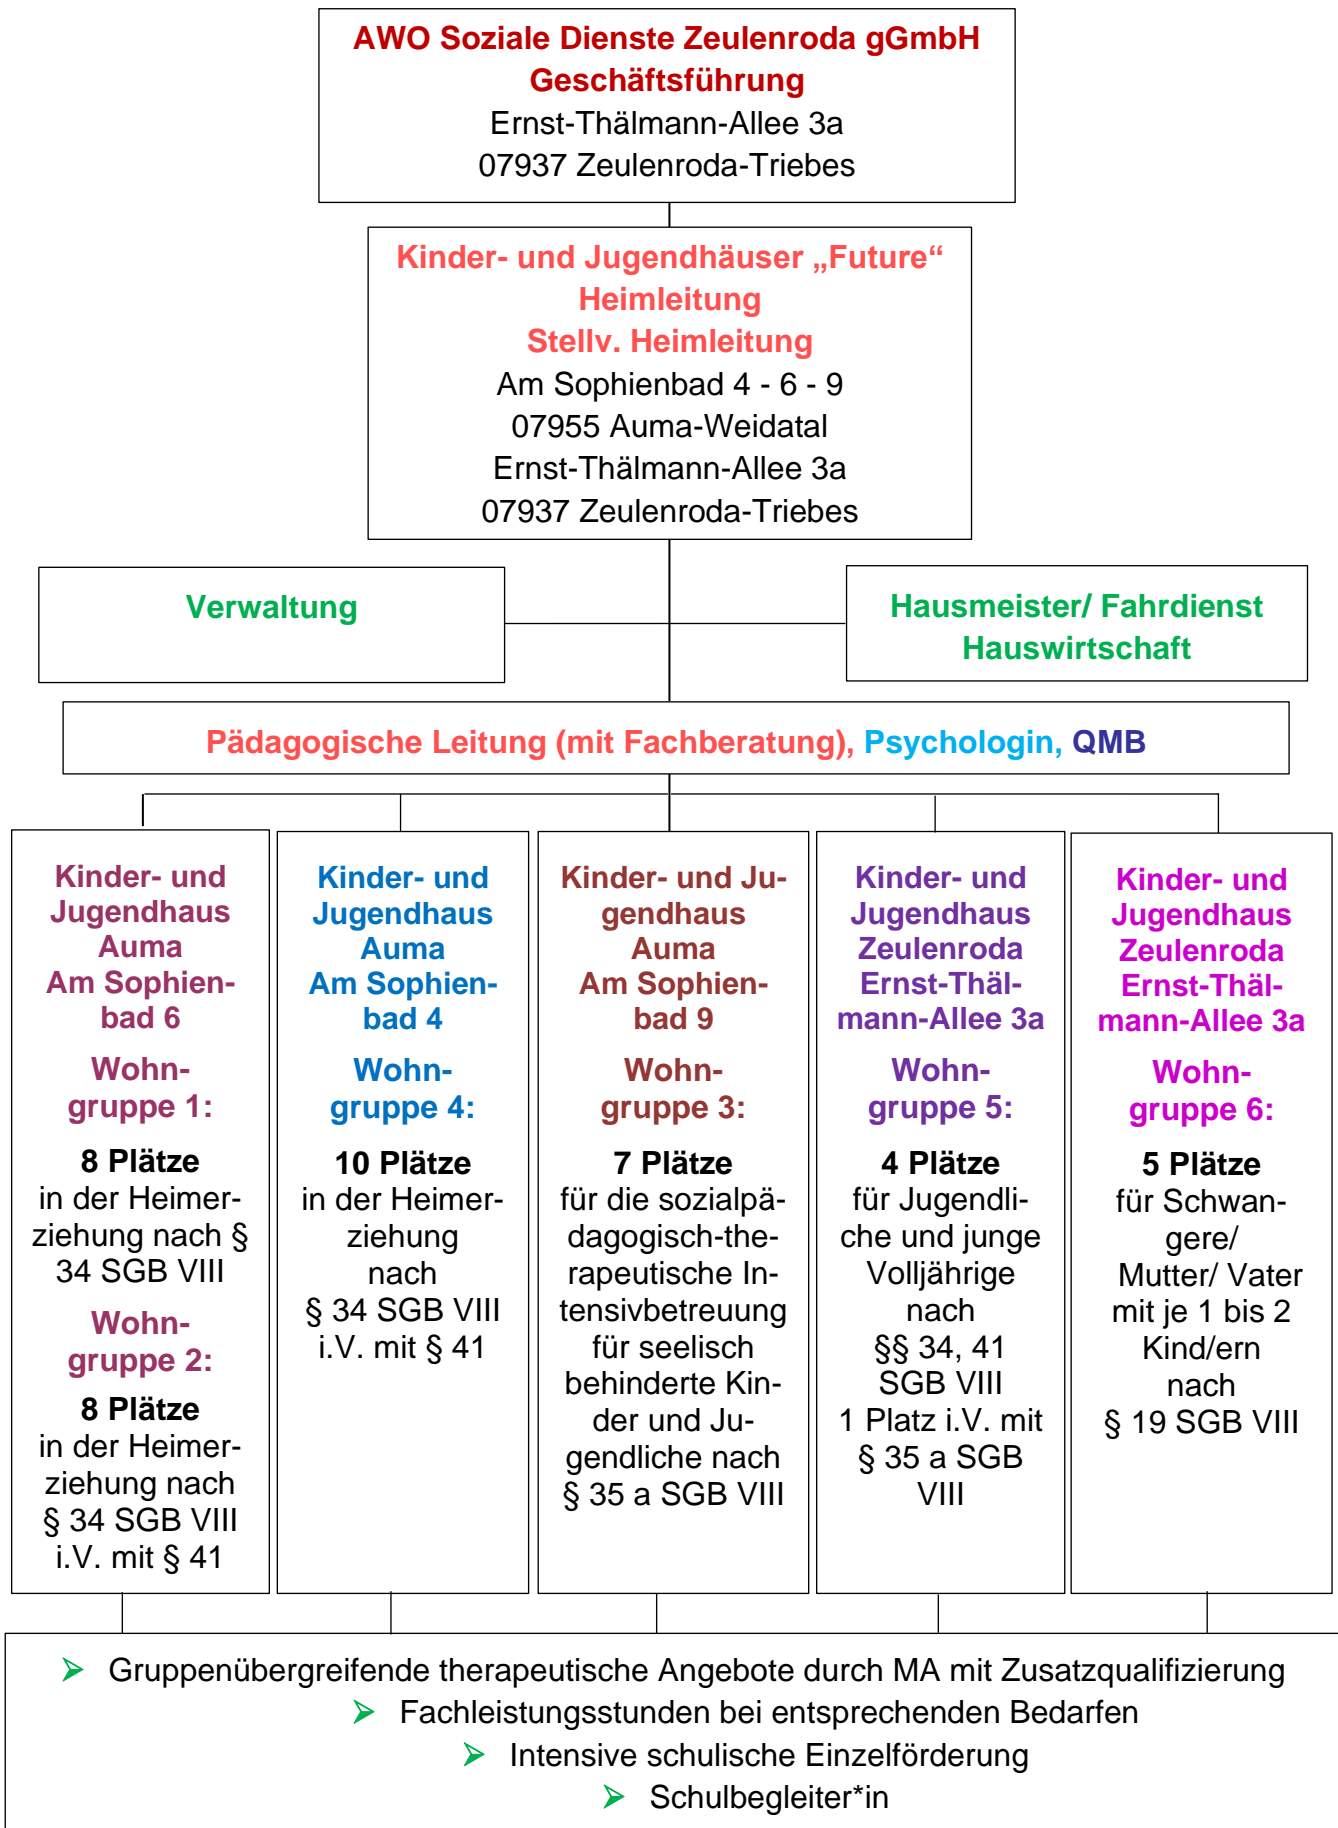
AWO Soziale Dienste Zeulenroda gGmbH
Geschäftsführung
Ernst-Thälmann-Allee 3a
07937 Zeulenroda-Triebes

Kinder- und Jugendhäuser „Future“
Heimleitung
Stellv. Heimleitung
Am Sophienbad 4 - 6 - 9
07955 Auma-Weidatal
Ernst-Thälmann-Allee 3a
07937 Zeulenroda-Triebes

Verwaltung

Hausmeister/ Fahrdienst
Hauswirtschaft

Pädagogische Leitung (mit Fachberatung), Psychologin, QMB

Kinder- und Jugendhaus Auma Am Sophienbad 6

Wohngruppe 1:

8 Plätze
in der Heimerziehung nach § 34 SGB VIII

Wohngruppe 2:

8 Plätze
in der Heimerziehung nach § 34 SGB VIII i.V. mit § 41

Kinder- und Jugendhaus Auma Am Sophienbad 4

Wohngruppe 4:

10 Plätze
in der Heimerziehung nach § 34 SGB VIII i.V. mit § 41

Kinder- und Jugendhaus Auma Am Sophienbad 9

Wohngruppe 3:

7 Plätze
für die sozialpädagogisch-therapeutische Intensivbetreuung für seelisch behinderte Kinder und Jugendliche nach § 35 a SGB VIII

Kinder- und Jugendhaus Zeulenroda Ernst-Thälmann-Allee 3a

Wohngruppe 5:

4 Plätze
für Jugendliche und junge Volljährige nach §§ 34, 41 SGB VIII
1 Platz i.V. mit § 35 a SGB VIII

Kinder- und Jugendhaus Zeulenroda Ernst-Thälmann-Allee 3a

Wohngruppe 6:

5 Plätze
für Schwangere/ Mutter/ Vater mit je 1 bis 2 Kind/ern nach § 19 SGB VIII

➢ Gruppenübergreifende therapeutische Angebote durch MA mit Zusatzqualifizierung
➢ Fachleistungsstunden bei entsprechenden Bedarfen
➢ Intensive schulische Einzelförderung
➢ Schulbegleiter*in